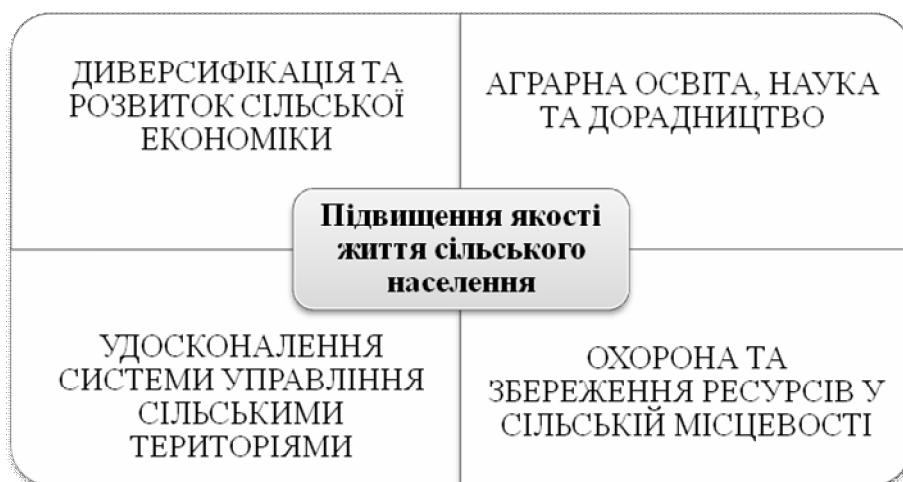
ДИВЕРСИФІКАЦІЯ ТА РОЗВИТОК СІЛЬСЬКОЇ ЕКОНОМІКИ

АГРАРНА ОСВІТА, НАУКА ТА ДОРАДНИЦТВО

Підвищення якості життя сільського населення

УДОСКОНАЛЕННЯ СИСТЕМИ УПРАВЛІННЯ СІЛЬСЬКИМИ ТЕРИТОРІЯМИ

ОХОРОНА ТА ЗБЕРЕЖЕННЯ РЕСУРСІВ У СІЛЬСЬКІЙ МІСЦЕВОСТІ